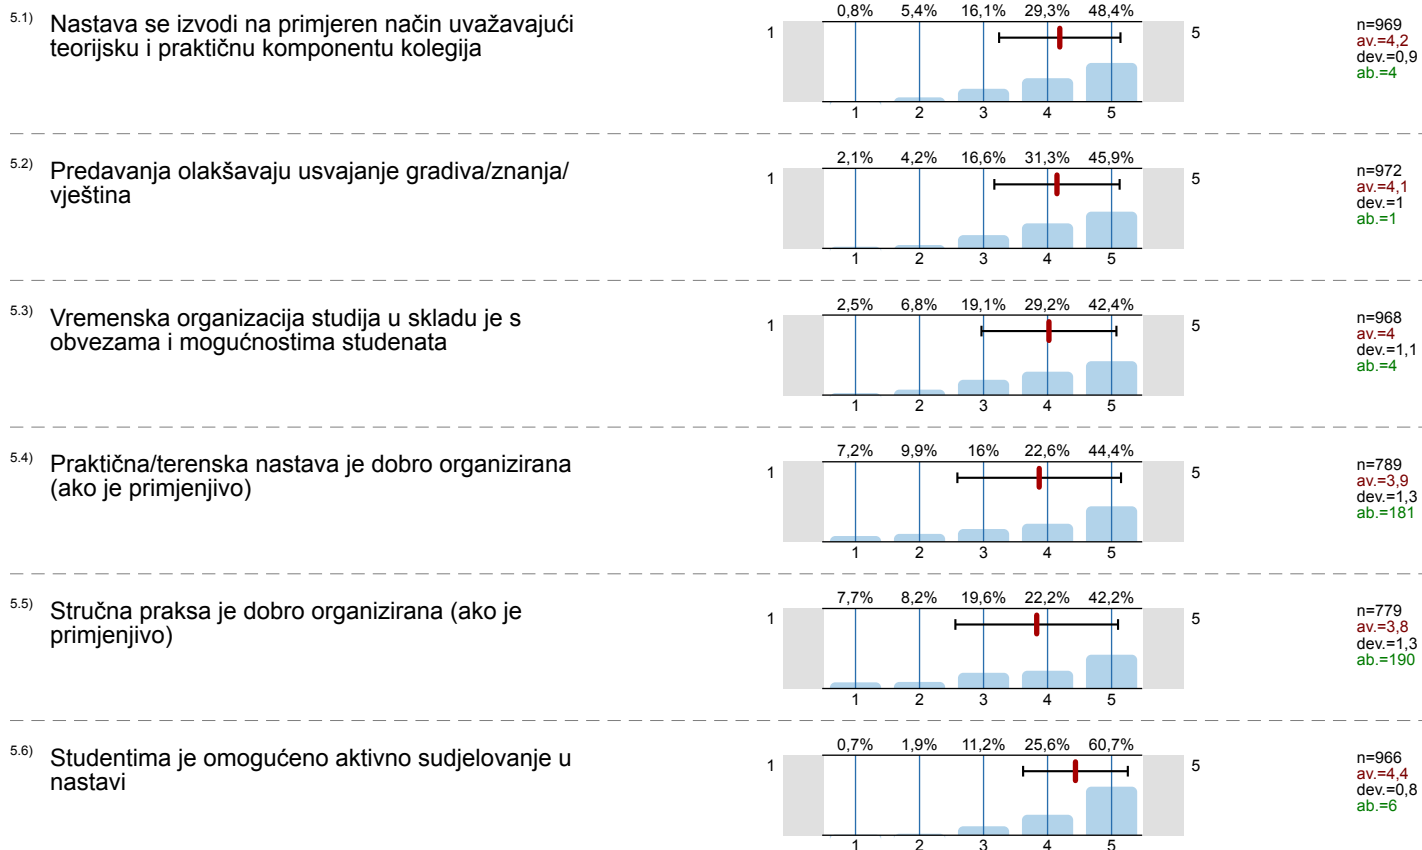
5.1) Nastava se izvodi na primjeren način uvažavajući teorijsku i praktičnu komponentu kolegija

0,8% 5,4% 16,1% 29,3% 48,4%
1 5
1 2 3 4 5

n=969
av.=4,2
dev.=0,9
ab.=4

5.2) Predavanja olakšavaju usvajanje gradiva/znanja/vještina

2,1% 4,2% 16,6% 31,3% 45,9%
1 5
1 2 3 4 5

n=972
av.=4,1
dev.=1
ab.=1

5.3) Vremenska organizacija studija u skladu je s obvezama i mogućnostima studenata

2,5% 6,8% 19,1% 29,2% 42,4%
1 5
1 2 3 4 5

n=968
av.=4
dev.=1,1
ab.=4

5.4) Praktična/terenska nastava je dobro organizirana (ako je primjenjivo)

7,2% 9,9% 16% 22,6% 44,4%
1 5
1 2 3 4 5

n=789
av.=3,9
dev.=1,3
ab.=181

5.5) Stručna praksa je dobro organizirana (ako je primjenjivo)

7,7% 8,2% 19,6% 22,2% 42,2%
1 5
1 2 3 4 5

n=779
av.=3,8
dev.=1,3
ab.=190

5.6) Studentima je omogućeno aktivno sudjelovanje u nastavi

0,7% 1,9% 11,2% 25,6% 60,7%
1 5
1 2 3 4 5

n=966
av.=4,4
dev.=0,8
ab.=6